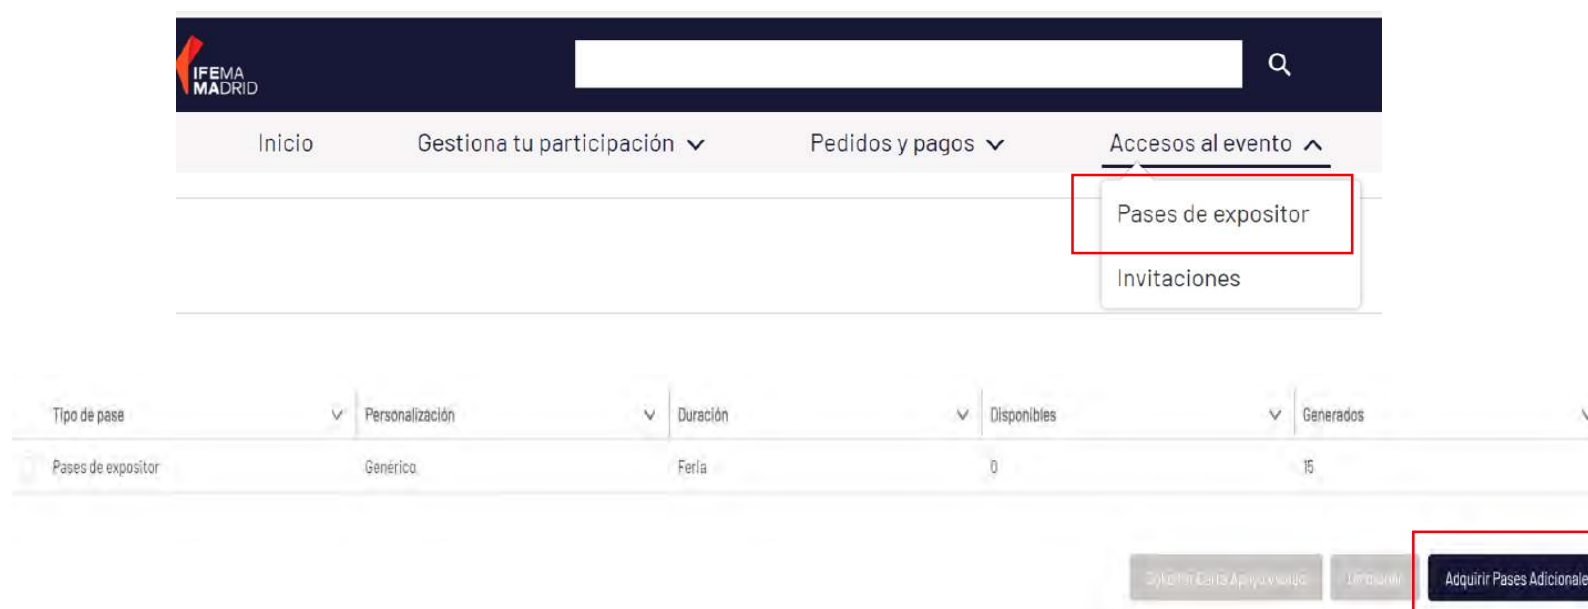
IFEMA MADRID

Inicio
Gestiona tu participación
Pedidos y pagos
Accesos al evento

Pases de expositor
Invitaciones

| Tipo de pase | Personalización | Duración | Disponibles | Generados |
|---|---|---|---|---|
| Pases de expositor | Genérico | Feria | 0 | 15 |

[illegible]
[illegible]
Adquirir Pases Adicionale